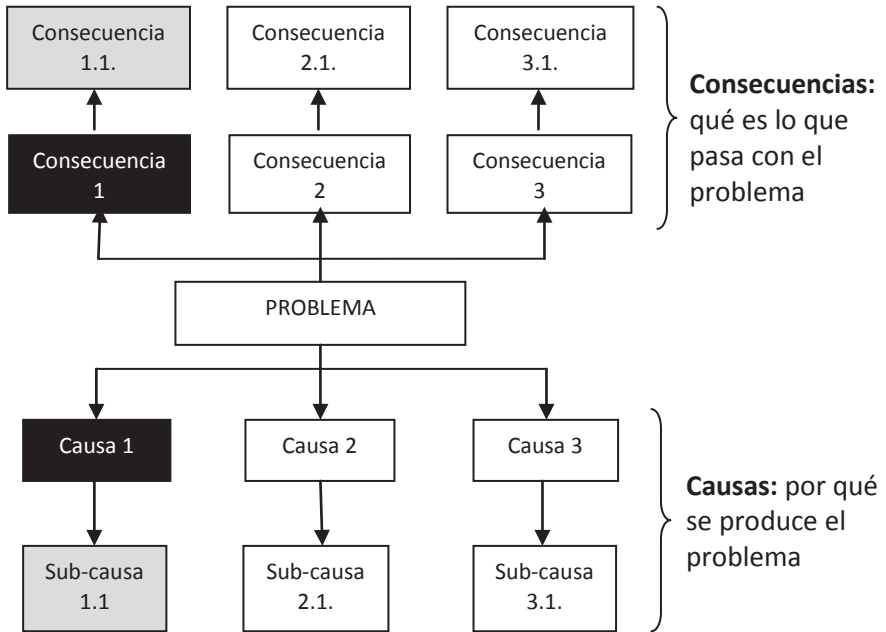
Consecuencia 1.1.

Consecuencia 2.1.

Consecuencia 3.1.

**Consecuencias:** qué es lo que pasa con el problema

Consecuencia 1

Consecuencia 2

Consecuencia 3

PROBLEMA

Causa 1

Causa 2

Causa 3

**Causas:** por qué se produce el problema

Sub-causa 1.1

Sub-causa 2.1.

Sub-causa 3.1.